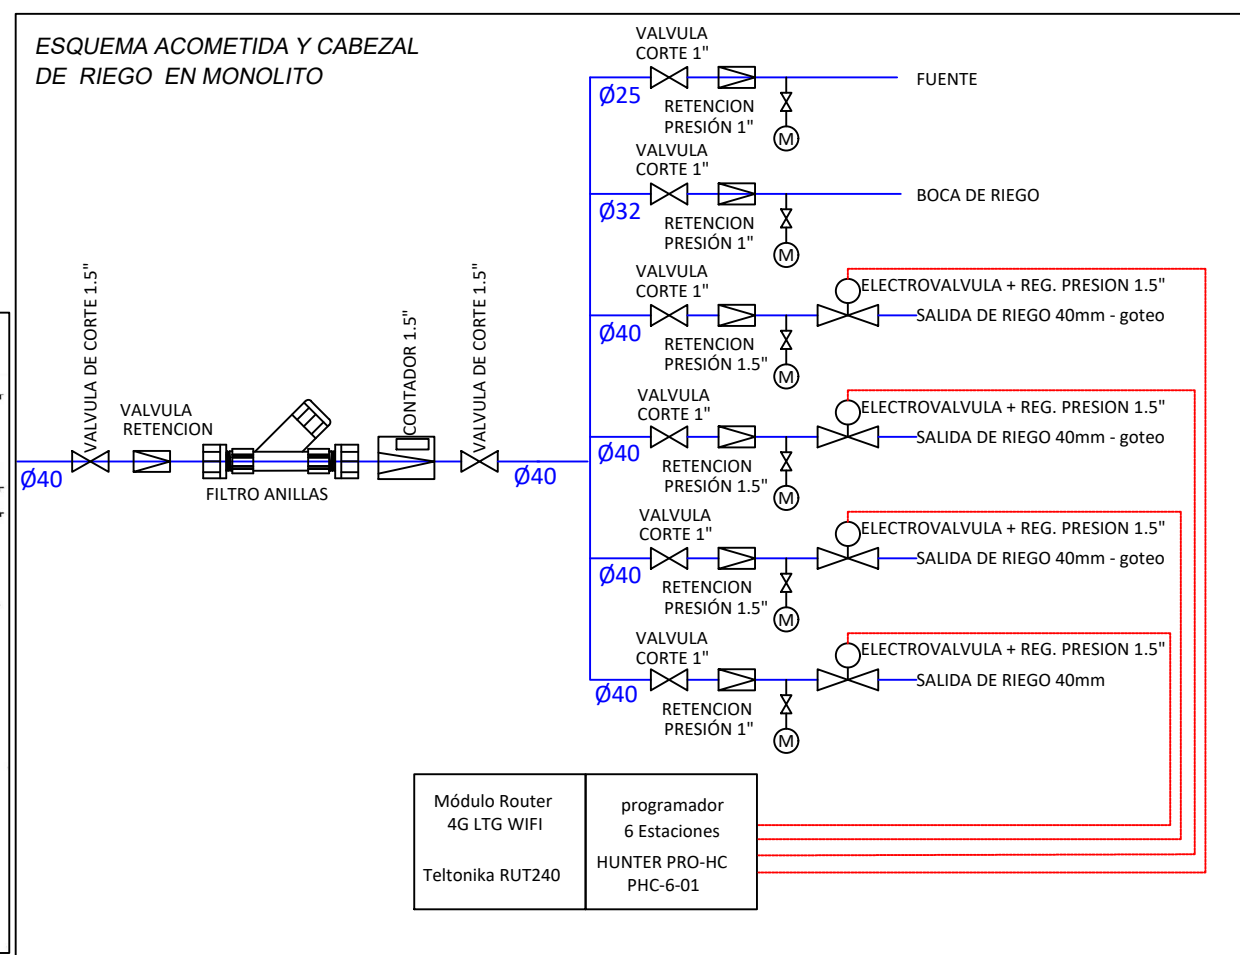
ESQUEMA ACOMETIDA Y CABEZAL DE RIEGO EN MONOLITO

Ø40
VALVULA DE CORTE 1.5"
VALVULA RETENCION
FILTRO ANILLAS
CONTADOR 1.5"
VALVULA DE CORTE 1.5"
Ø40

VALVULA CORTE 1"
Ø25
RETENCION PRESIÓN 1"
M
FUENTE

VALVULA CORTE 1"
Ø32
RETENCION PRESIÓN 1"
M
BOCA DE RIEGO

VALVULA CORTE 1"
Ø40
RETENCION PRESIÓN 1.5"
M
ELECTROVALVULA + REG. PRESION 1.5"
SALIDA DE RIEGO 40mm - goteo

VALVULA CORTE 1"
Ø40
RETENCION PRESIÓN 1.5"
M
ELECTROVALVULA + REG. PRESION 1.5"
SALIDA DE RIEGO 40mm - goteo

VALVULA CORTE 1"
Ø40
RETENCION PRESIÓN 1.5"
M
ELECTROVALVULA + REG. PRESION 1.5"
SALIDA DE RIEGO 40mm - goteo

VALVULA CORTE 1"
Ø40
RETENCION PRESIÓN 1"
M
ELECTROVALVULA + REG. PRESION 1.5"
SALIDA DE RIEGO 40mm

| Módulo Router 4G LTG WIFI<br><br>Teltonika RUT240 | programador 6 Estaciones<br>HUNTER PRO-HC PHC-6-01 |
|---|---|